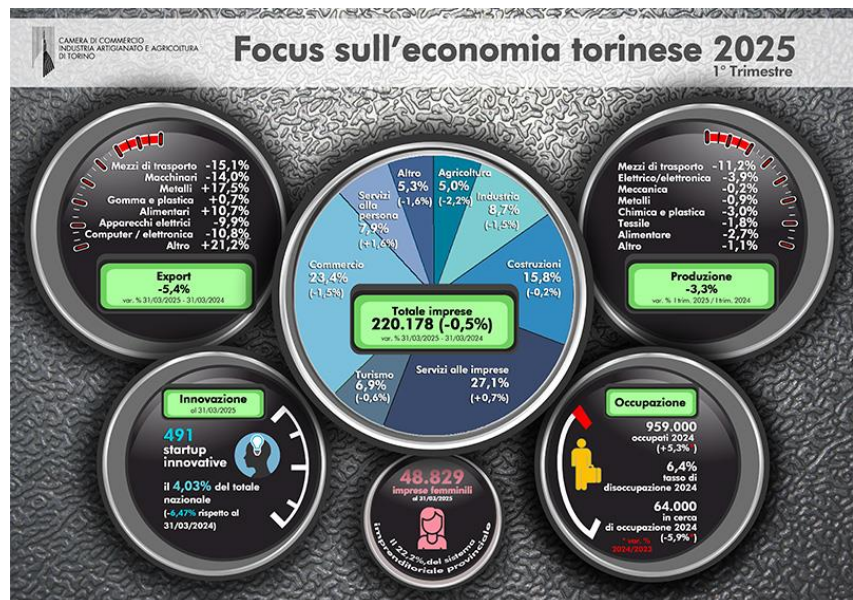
CAMERA DI COMMERCIO INDUSTRIA ARTIGIANATO E AGRICOLTURA DI TORINO

Focus sull'economia torinese 2025
1° Trimestre

Mezzi di trasporto -15,1%
Macchinari -14,0%
Metalli +17,5%
Gomma e plastica +0,7%
Alimentari +10,7%
Apparecchi elettrici -9,9%
Computer / elettronica -10,8%
Altro +21,2%

Export
-5,4%
var. % 31/03/2025 - 31/03/2024

Altro 5,3% (-1,6%)
Agricoltura 5,0% (-2,2%)
Industria 8,7% (-1,5%)
Servizi alla persona 7,9% (+1,6%)
Commercio 23,4% (-1,5%)
Costruzioni 15,8% (-0,2%)
Turismo 6,9% (-0,6%)
Servizi alle imprese 27,1% (+0,7%)

Totale imprese
220.178 (-0,5%)
var. % 31/03/2025 - 31/03/2024

Mezzi di trasporto -11,2%
Elettrico/elettronica -3,9%
Meccanica -0,2%
Metalli -0,9%
Chimica e plastica -3,0%
Tessile -1,8%
Alimentare -2,7%
Altro -1,1%

Produzione
-3,3%
var. % I trim. 2025 / I trim. 2024

Innovazione
al 31/03/2025
491
startup innovative
il 4,03% del totale nazionale
(-6,47% rispetto al 31/03/2024)

48.829
imprese femminili
al 31/03/2025
il 22,2% del sistema imprenditoriale provinciale

Occupazione
959.000
occupati 2024
(+5,3%*)
6,4%
tasso di disoccupazione 2024
64.000
in cerca di occupazione 2024
(-5,9%*)
* var. % 2024/2023